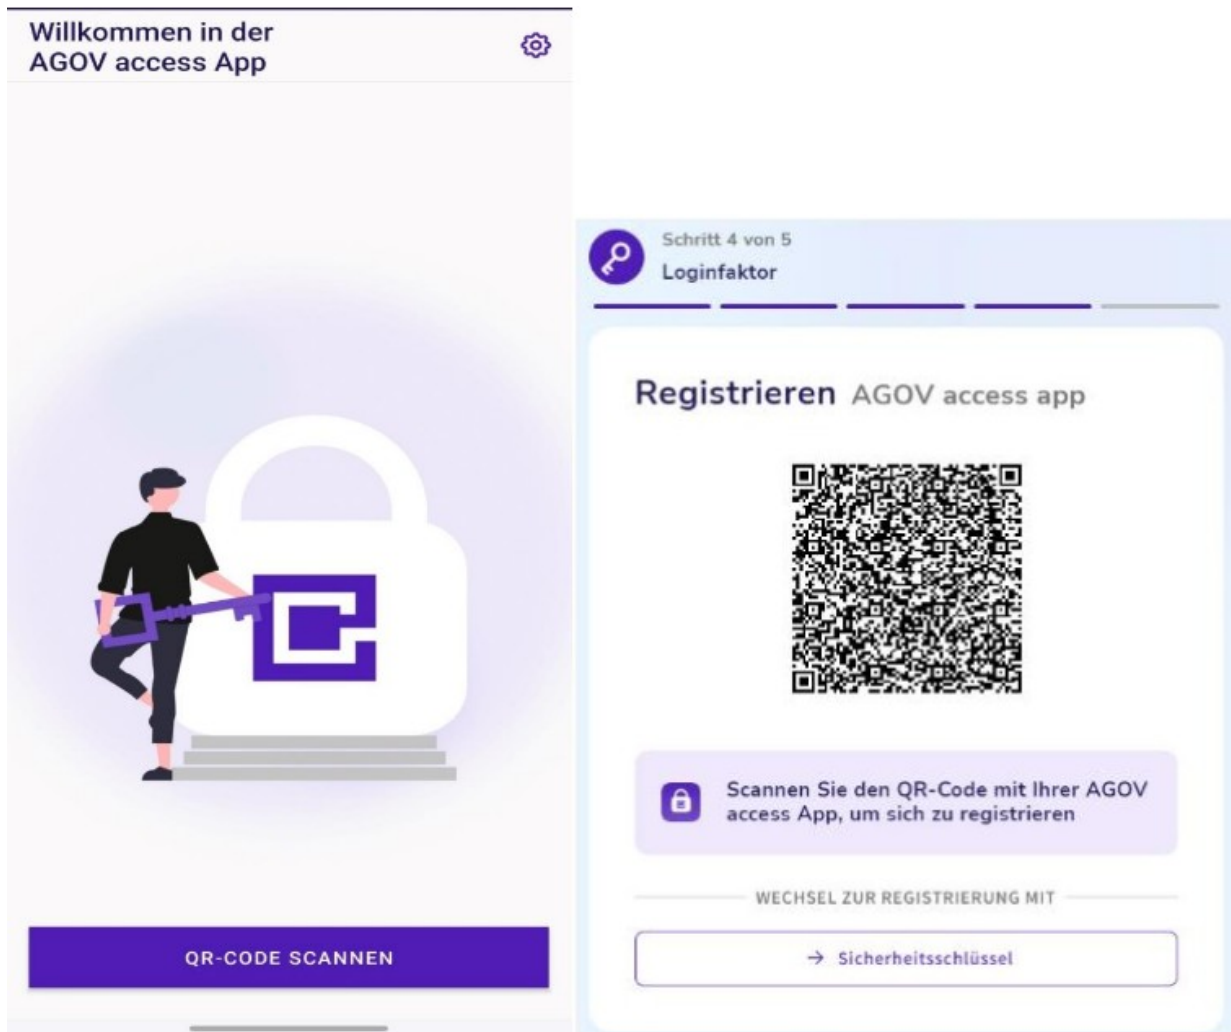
Willkommen in der AGOV access App

QR-CODE SCANNEN

Schritt 4 von 5
Loginfaktor

Registrieren AGOV access app

Scannen Sie den QR-Code mit Ihrer AGOV access App, um sich zu registrieren

WECHSEL ZUR REGISTRIERUNG MIT

→ Sicherheitsschlüssel